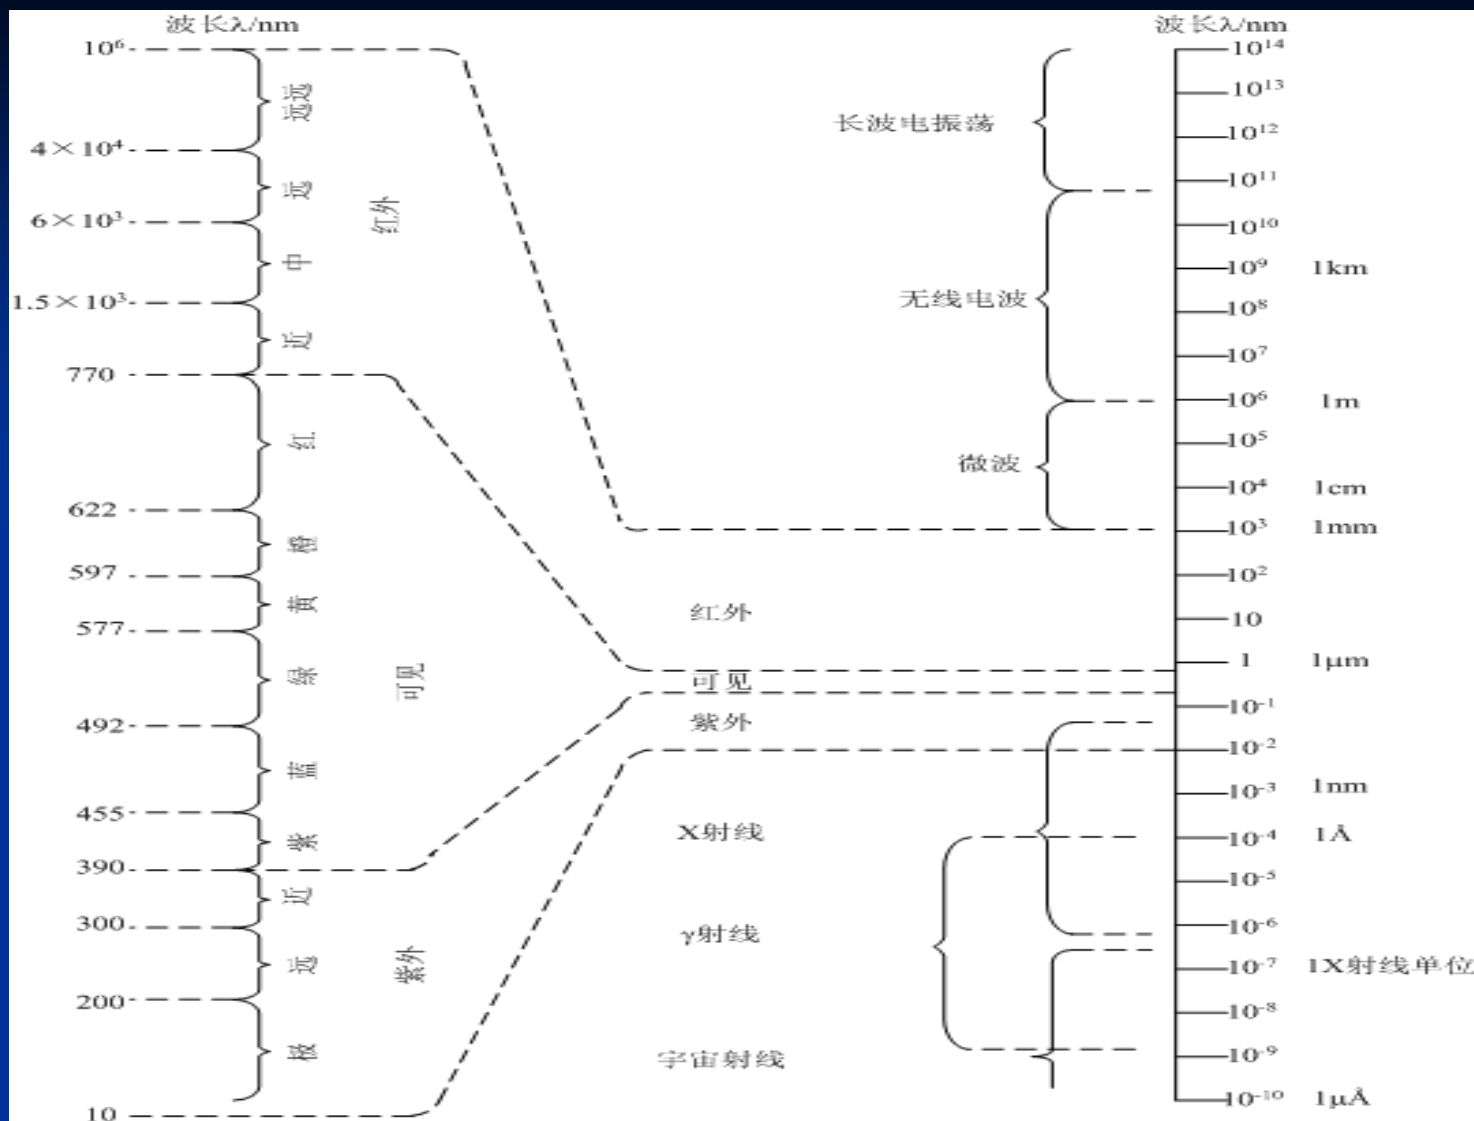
波长λ/nm

$10^6$
远远
$4\times10^4$
远
$6\times10^3$
中
红外
$1.5\times10^3$
近
770
红
622
橙
597
黄
577
绿
可见
492
蓝
455
紫
390
近
300
远
紫外
200
极
10

波长λ/nm
$10^{14}$
$10^{13}$
长波电振荡
$10^{12}$
$10^{11}$
$10^{10}$
$10^9$ 1km
无线电波
$10^8$
$10^7$
$10^6$ 1m
$10^5$
微波
$10^4$ 1cm
$10^3$ 1mm
$10^2$
红外
10
1 1μm
可见
$10^{-1}$
紫外
$10^{-2}$
$10^{-3}$ 1nm
X射线
$10^{-4}$ 1Å
$10^{-5}$
$10^{-6}$
γ射线
$10^{-7}$ 1X射线单位
$10^{-8}$
宇宙射线
$10^{-9}$
$10^{-10}$ 1μÅ